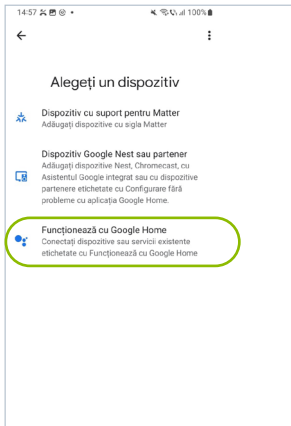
14:57 100%

Alegeți un dispozitiv

Dispozitiv cu suport pentru Matter
Adăugați dispozitive cu sigla Matter

Dispozitiv Google Nest sau partener
Adăugați dispozitive Nest, Chromecast, cu Asistentul Google integrat sau cu dispozitive partenere etichetate cu Configurare fără probleme cu aplicația Google Home.

Funcționează cu Google Home
Conectați dispozitive sau servicii existente etichetate cu Funcționează cu Google Home